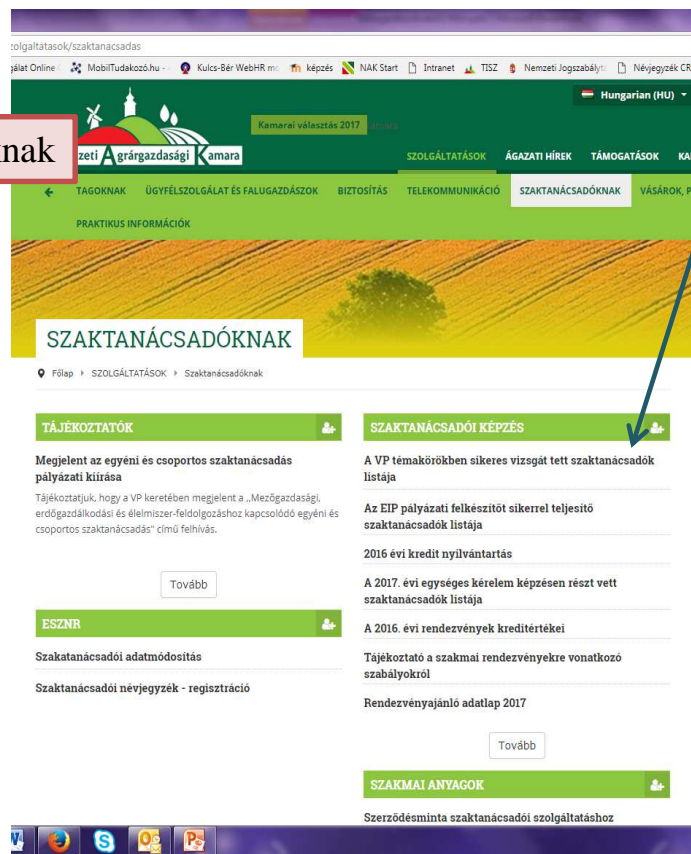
zolgaltatasok/szaktanacsadas

gálat Online MobilTudakozó.hu - Kulcs-Bér WebHR mc képzés NAK Start Intranet TISZ Nemzeti Jogszabályt Névjegyzék CR

nak

zeti Agrárgazdasági Kamara

Kamarai választás 2017

Hungarian (HU)

SZOLGÁLTATÁSOK ÁGAZATI HÍREK TÁMOGATÁSOK KA

TAGOKNAK ÜGYFÉLSZOLGÁLAT ÉS FALUGAZDÁSZOK BIZTOSÍTÁS TELEKOMMUNIKÁCIÓ SZAKTANÁCSADÓKNAK VÁSÁROK, P

PRAKTIKUS INFORMÁCIÓK

SZAKTANÁCSADÓKNAK

Főlap › SZOLGÁLTATÁSOK › Szaktanácsadóknak

TÁJÉKOZTATÓK

Megjelent az egyéni és csoportos szaktanácsadás pályázati kiírása

Tájékoztatjuk, hogy a VP keretében megjelent a „Mezőgazdasági, erdőgazdálkodási és élelmiszer-feldolgozáshoz kapcsolódó egyéni és csoportos szaktanácsadás" című felhívás.

Tovább

ESZNR

Szakatanácsadói adatmódosítás

Szaktanácsadói névjegyzék - regisztráció

SZAKTANÁCSADÓI KÉPZÉS

A VP témakörökben sikeres vizsgát tett szaktanácsadók listája

Az EIP pályázati felkészítőt sikerrel teljesítő szaktanácsadók listája

2016 évi kredit nyilvántartás

A 2017. évi egységes kérelem képzésen részt vett szaktanácsadók listája

A 2016. évi rendezvények kreditértékei

Tájékoztató a szakmai rendezvényekre vonatkozó szabályokról

Rendezvényajánló adatlap 2017

Tovább

SZAKMAI ANYAGOK

Szerződésminta szaktanácsadói szolgáltatáshoz